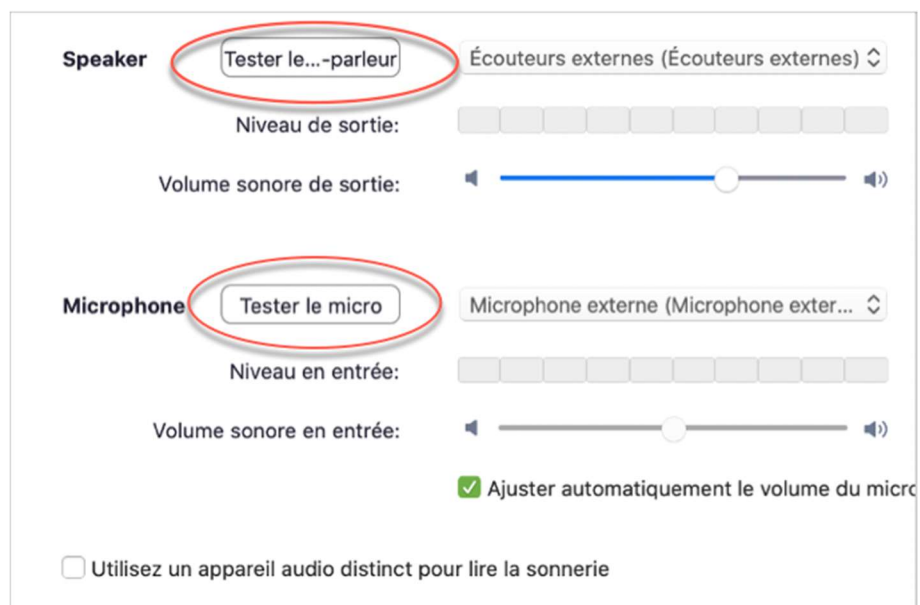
Speaker
Tester le...-parleur
Écouteurs externes (Écouteurs externes)
Niveau de sortie:
Volume sonore de sortie:

Microphone
Tester le micro
Microphone externe (Microphone exter...
Niveau en entrée:
Volume sonore en entrée:
Ajuster automatiquement le volume du micro

Utilisez un appareil audio distinct pour lire la sonnerie